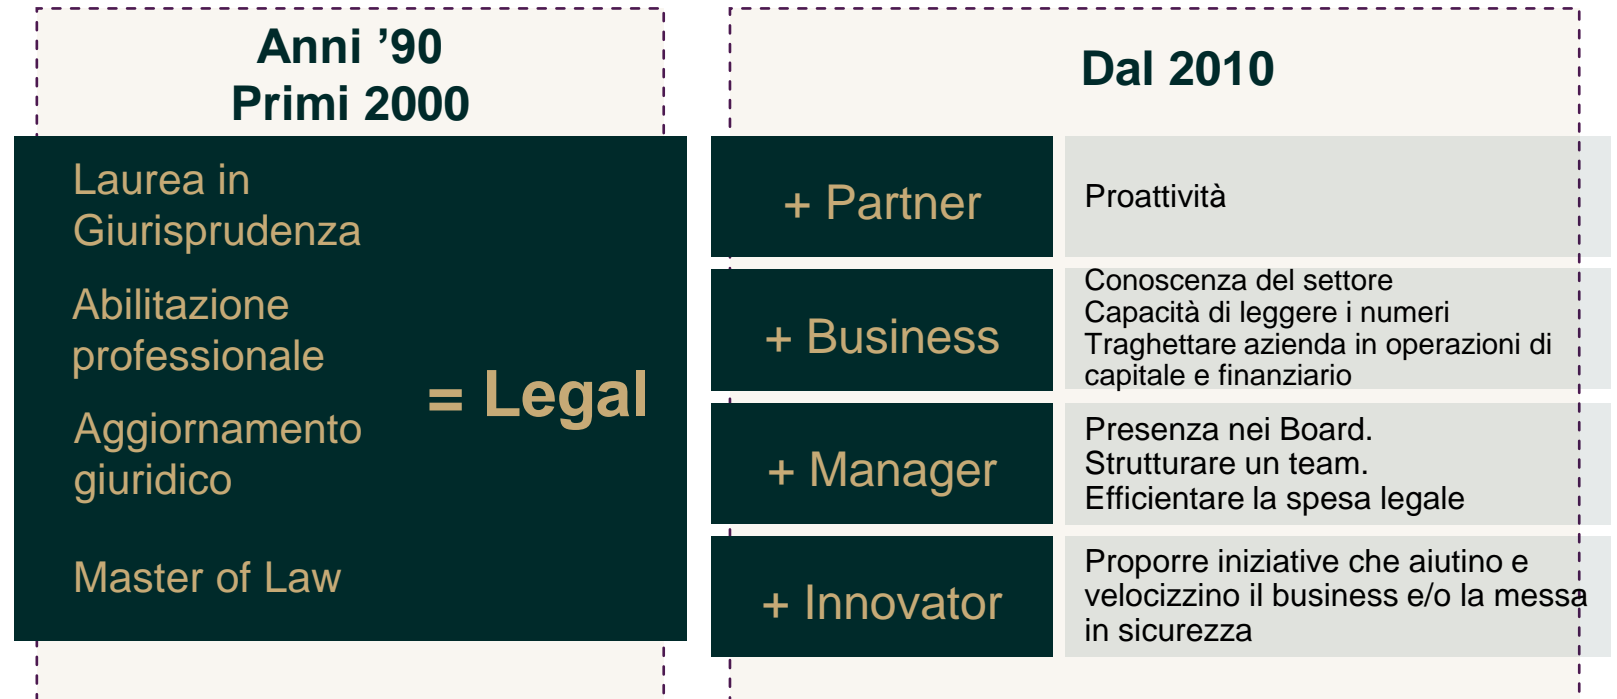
Anni ’90
Primi 2000

Laurea in Giurisprudenza

Abilitazione professionale

Aggiornamento giuridico

Master of Law

= Legal

Dal 2010

| + Partner | Proattività |
|---|---|
| + Business | Conoscenza del settore Capacità di leggere i numeri Traghettare azienda in operazioni di capitale e finanziario |
| + Manager | Presenza nei Board. Strutturare un team. Efficientare la spesa legale |
| + Innovator | Proporre iniziative che aiutino e velocizzino il business e/o la messa in sicurezza |